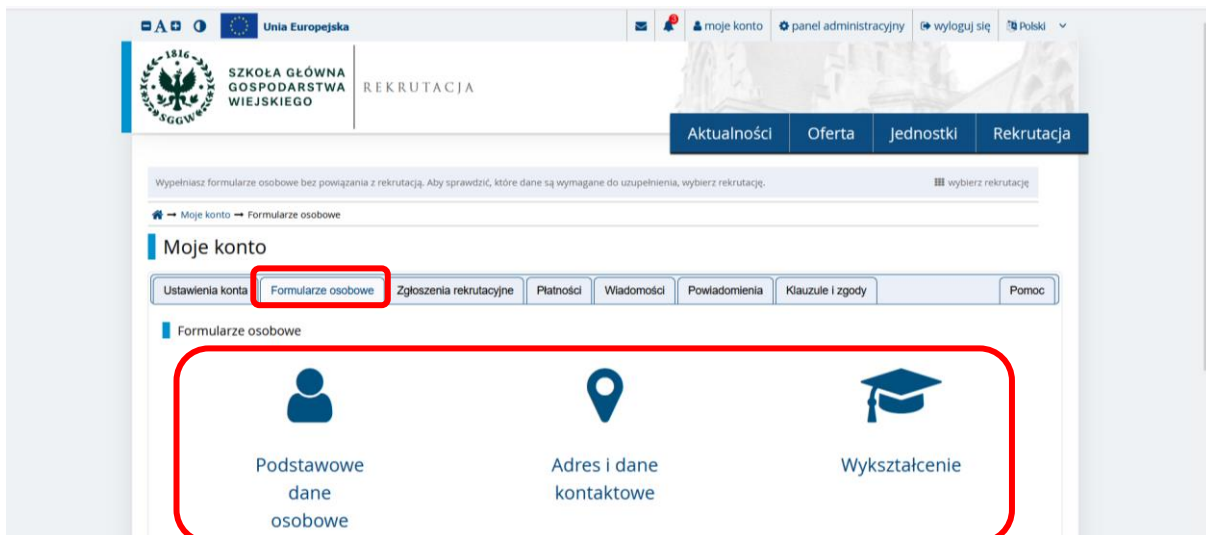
A ◐ Unia Europejska

moje konto panel administracyjny wyloguj się Polski

1816 SGGW

SZKOŁA GŁÓWNA GOSPODARSTWA WIEJSKIEGO

REKRUTACJA

Aktualności Oferta Jednostki Rekrutacja

Wypełniasz formularze osobowe bez powiązania z rekrutacją. Aby sprawdzić, które dane są wymagane do uzupełnienia, wybierz rekrutację.

wybierz rekrutację

→ Moje konto → Formularze osobowe

Moje konto

Ustawienia konta | Formularze osobowe | Zgłoszenia rekrutacyjne | Płatności | Wiadomości | Powiadomienia | Klauzule i zgody | Pomoc

Formularze osobowe

Podstawowe dane osobowe

Adres i dane kontaktowe

Wykształcenie